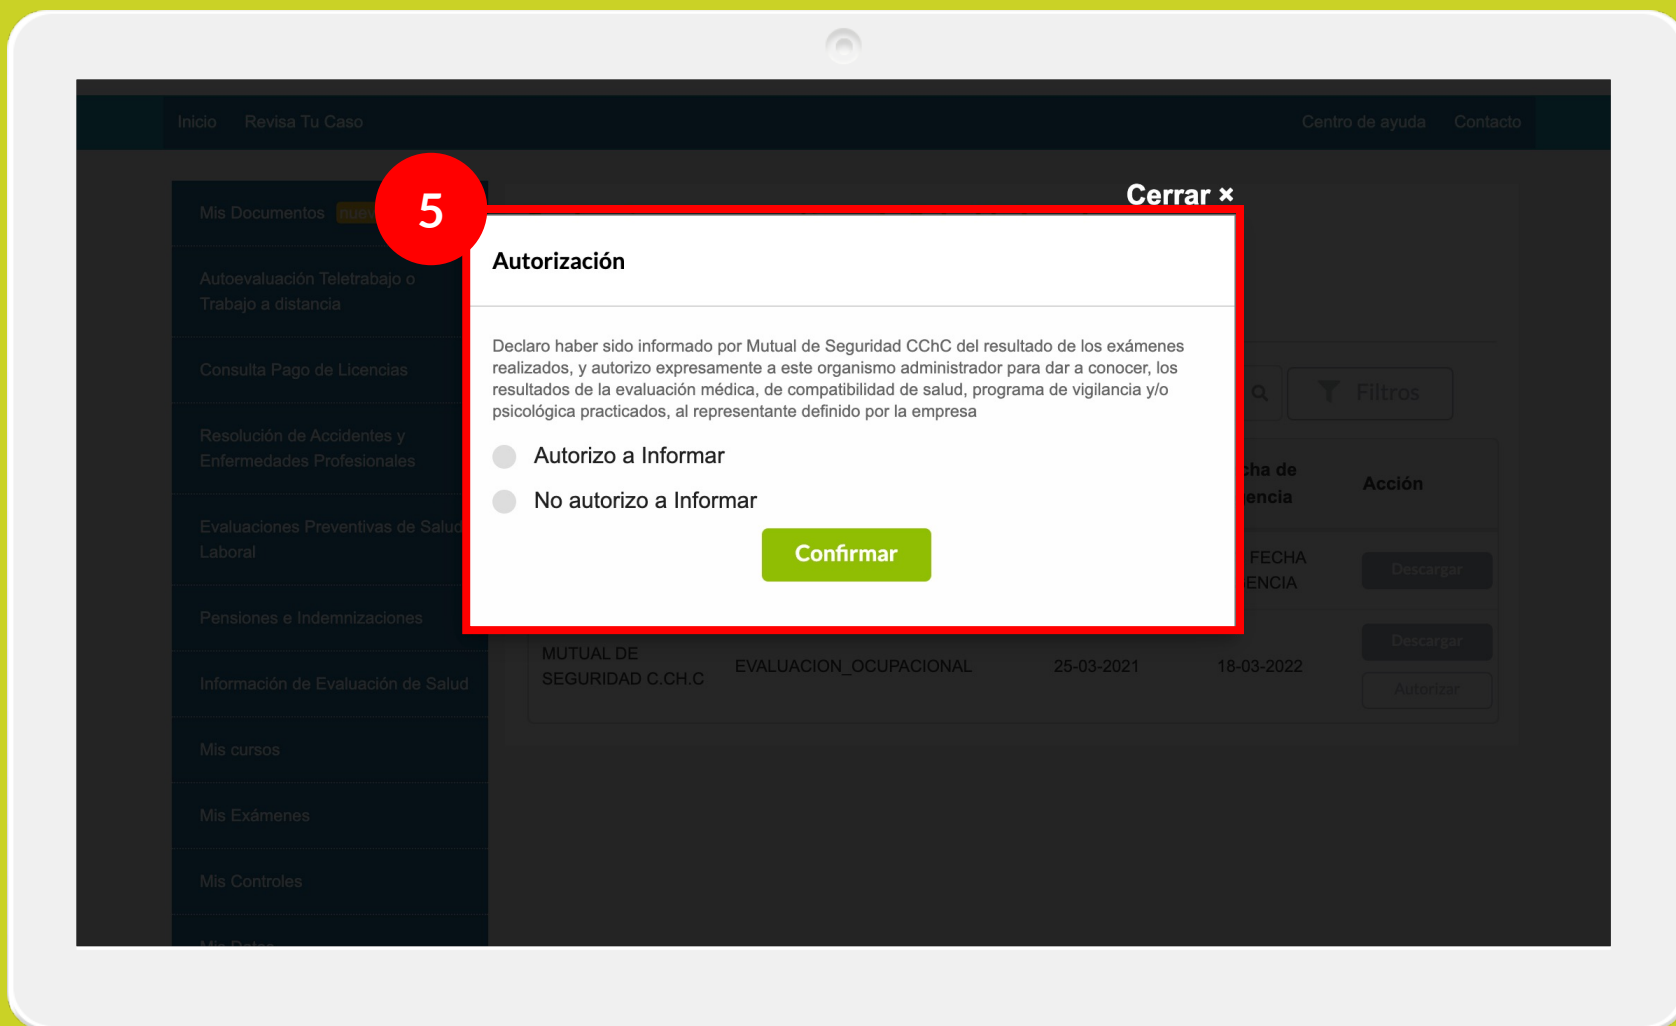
Inicio Revisa Tu Caso

Centro de ayuda Contacto

Mis Documentos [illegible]

Autoevaluación Teletrabajo o Trabajo a distancia

Consulta Pago de Licencias

Resolución de Accidentes y Enfermedades Profesionales

Evaluaciones Preventivas de Salud Laboral

Pensiones e Indemnizaciones

Información de Evaluación de Salud

Mis cursos

Mis Exámenes

Mis Controles

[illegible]

5

Cerrar ×

Autorización

Declaro haber sido informado por Mutual de Seguridad CChC del resultado de los exámenes realizados, y autorizo expresamente a este organismo administrador para dar a conocer, los resultados de la evaluación médica, de compatibilidad de salud, programa de vigilancia y/o psicológica practicados, al representante definido por la empresa

Autorizo a Informar

No autorizo a Informar

Confirmar

Filtros

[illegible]cha de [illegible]encia

Acción

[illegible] FECHA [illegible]ENCIA

Descargar

MUTUAL DE SEGURIDAD C.CH.C

EVALUACION_OCUPACIONAL

25-03-2021

18-03-2022

Descargar

Autorizar